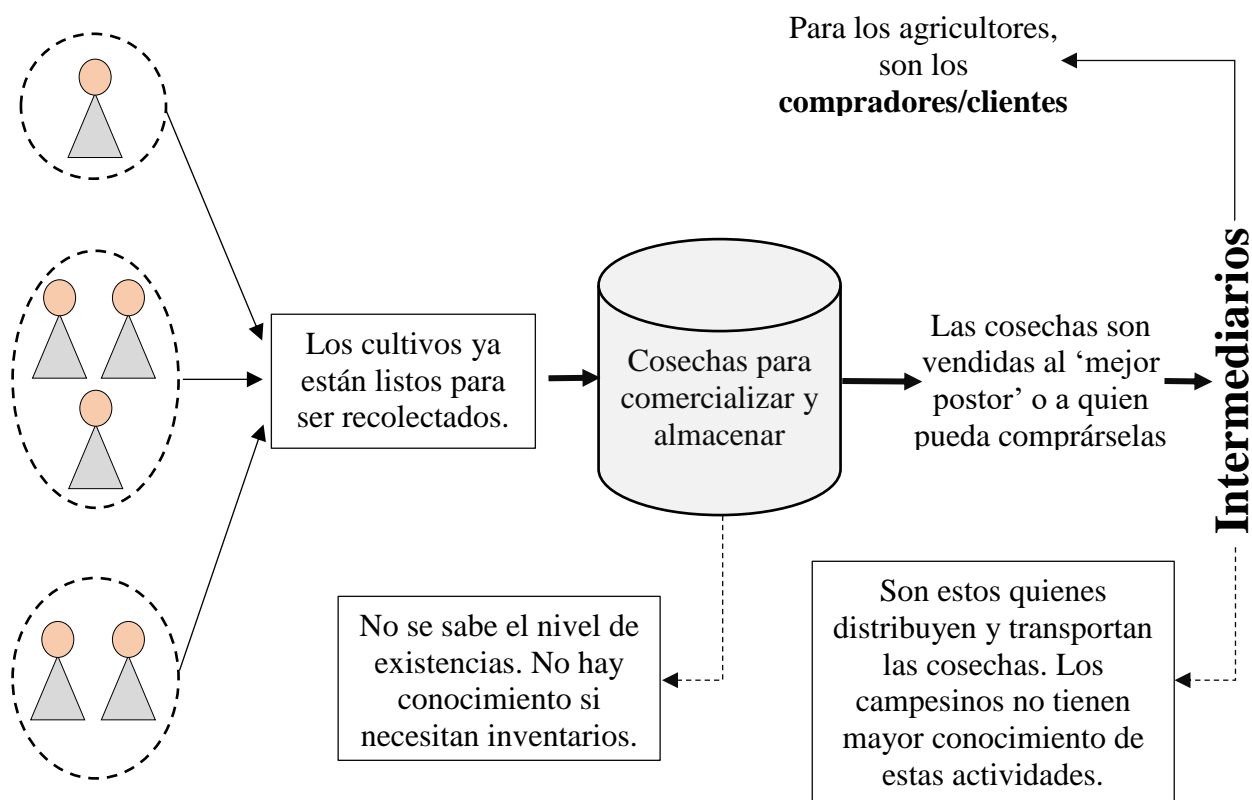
Para los agricultores, son los **compradores/clientes**

Los cultivos ya están listos para ser recolectados.

Cosechas para comercializar y almacenar

Las cosechas son vendidas al 'mejor postor' o a quien pueda comprárselas

**Intermediarios**

No se sabe el nivel de existencias. No hay conocimiento si necesitan inventarios.

Son estos quienes distribuyen y transportan las cosechas. Los campesinos no tienen mayor conocimiento de estas actividades.